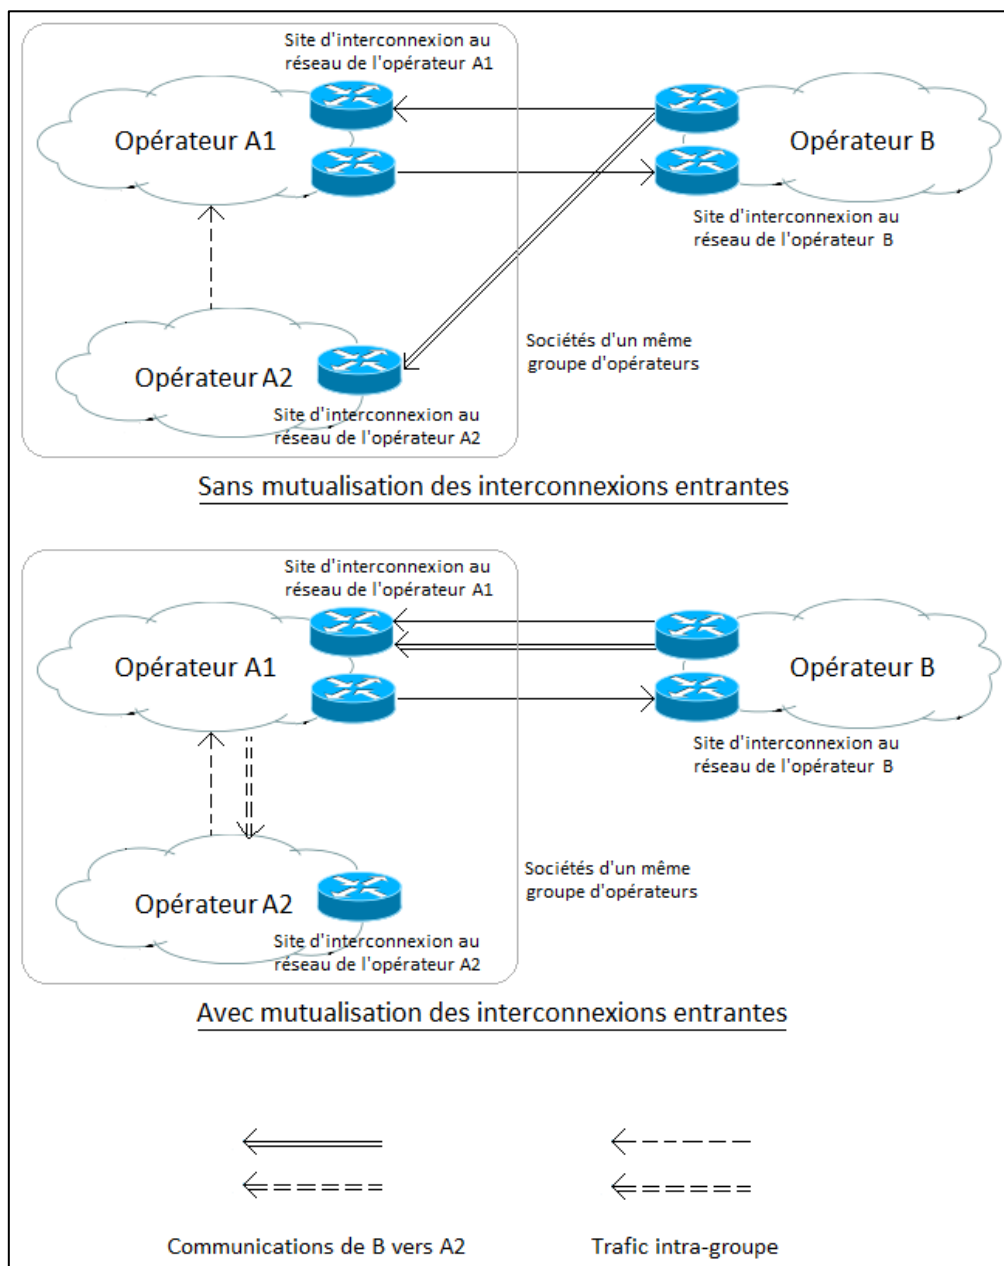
Site d'interconnexion au réseau de l'opérateur A1

Opérateur A1

Opérateur B

Site d'interconnexion au réseau de l'opérateur B

Sociétés d'un même groupe d'opérateurs

Opérateur A2

Site d'interconnexion au réseau de l'opérateur A2

Sans mutualisation des interconnexions entrantes

Site d'interconnexion au réseau de l'opérateur A1

Opérateur A1

Opérateur B

Site d'interconnexion au réseau de l'opérateur B

Sociétés d'un même groupe d'opérateurs

Opérateur A2

Site d'interconnexion au réseau de l'opérateur A2

Avec mutualisation des interconnexions entrantes

Communications de B vers A2

Trafic intra-groupe